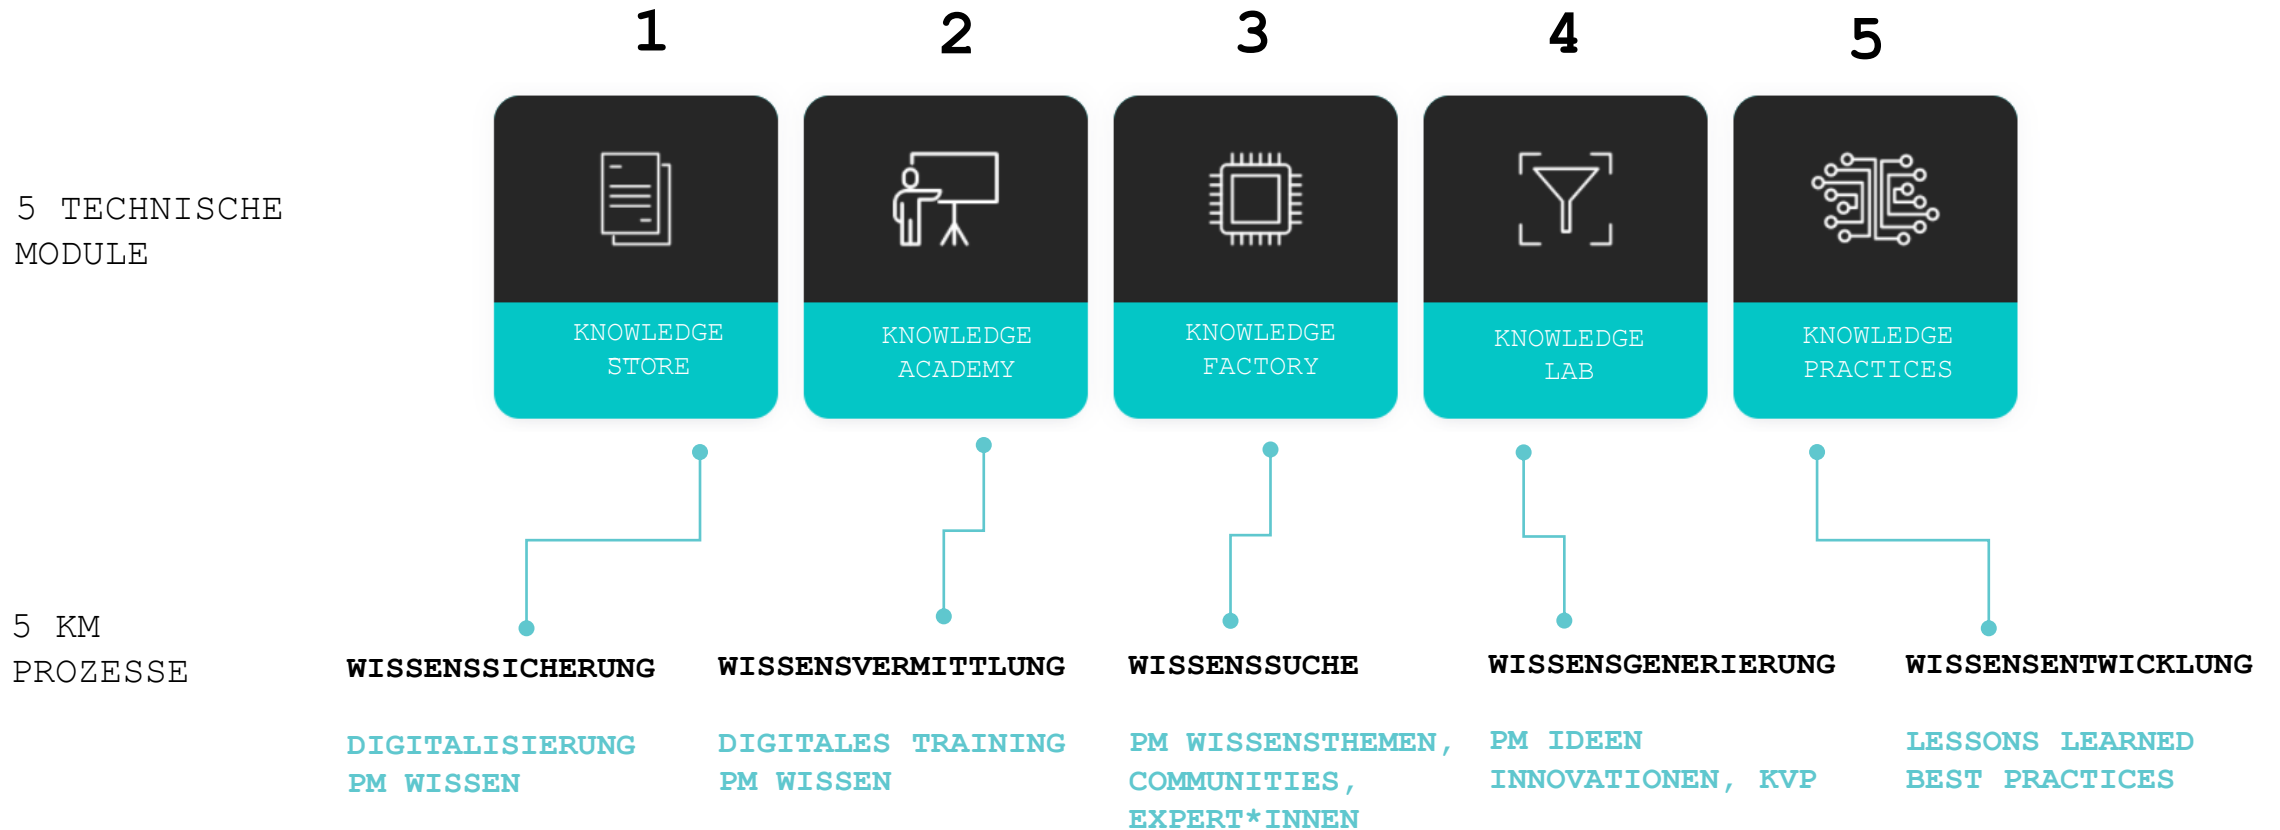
5 TECHNISCHE MODULE

1

KNOWLEDGE STORE

2

KNOWLEDGE ACADEMY

3

KNOWLEDGE FACTORY

4

KNOWLEDGE LAB

5

KNOWLEDGE PRACTICES

5 KM PROZESSE

WISSENSSICHERUNG

DIGITALISIERUNG PM WISSEN

WISSENSVERMITTLUNG

DIGITALES TRAINING PM WISSEN

WISSENSSUCHE

PM WISSENSTHEMEN, COMMUNITIES, EXPERT*INNEN

WISSENSGENERIERUNG

PM IDEEN INNOVATIONEN, KVP

WISSENSENTWICKLUNG

LESSONS LEARNED BEST PRACTICES